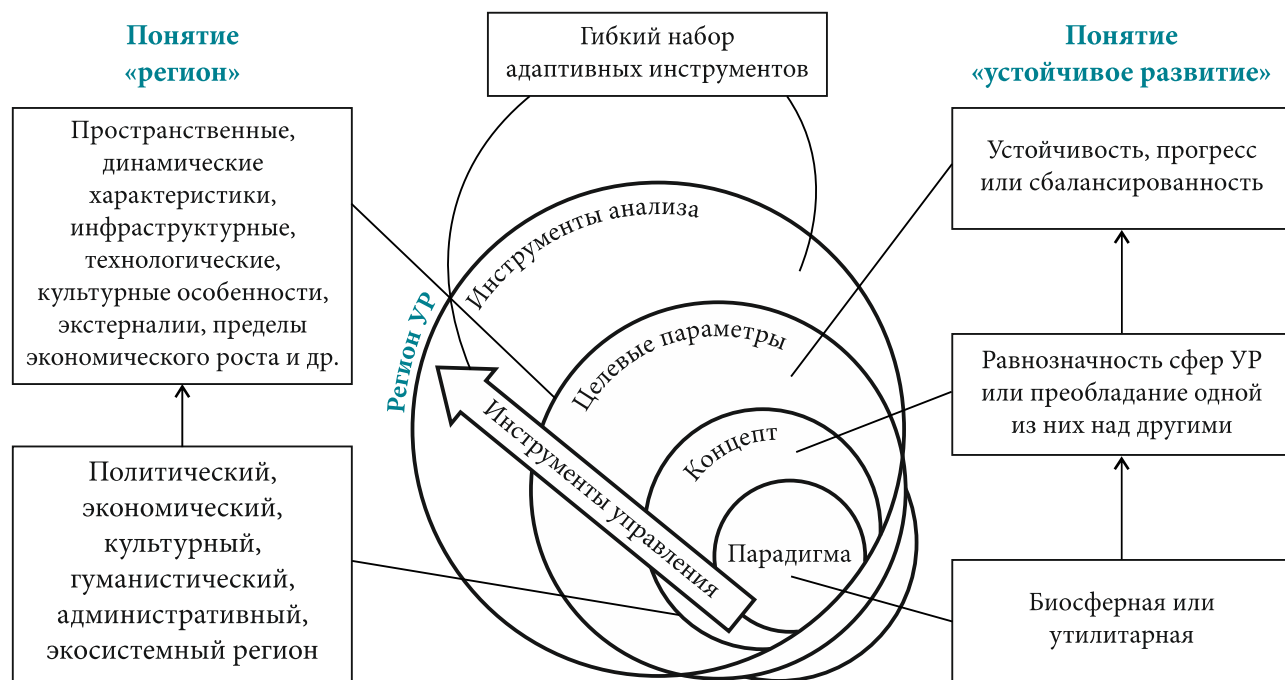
Понятие «регион»

Пространственные, динамические характеристики, инфраструктурные, технологические, культурные особенности, экстерналии, пределы экономического роста и др.

Политический, экономический, культурный, гуманистический, административный, экосистемный регион

Гибкий набор адаптивных инструментов

Регион УР

Инструменты анализа

Целевые параметры

Концепт

Парадигма

Инструменты управления

Понятие «устойчивое развитие»

Устойчивость, прогресс или сбалансированность

Равнозначность сфер УР или преобладание одной из них над другими

Биосферная или утилитарная